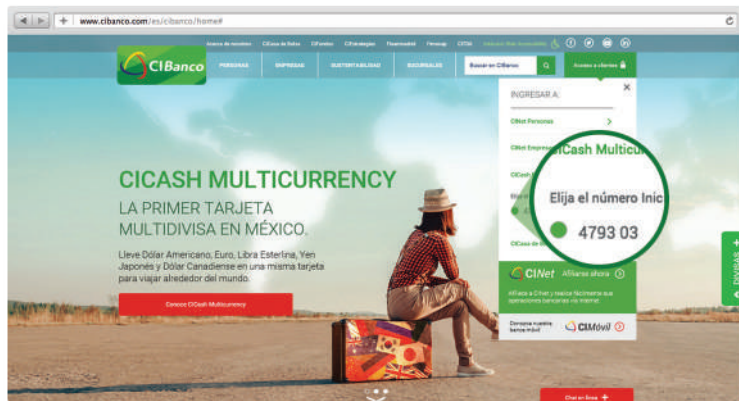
www.cibanco.com/es/cibanco/home#

Acerca de nosotros CICasa de Bolsa CIFondos CIEstrategias Fiscalidad Fincomun CITIA

CIBanco

PERSONAS EMPRESAS SUSTENTABILIDAD SUCURSALES Buscar en CIBanco Acceso a clientes

INGRESAR A:

CINet Personas

CINet Empresas

CICash

CICash Multicu

Elija el número Inic

4793 03

CINet Afíliate ahora

CICASH MULTICURRENCY

LA PRIMER TARJETA MULTIDIVISA EN MÉXICO.

Lleve Dólar Americano, Euro, Libra Esterlina, Yen Japonés y Dólar Canadiense en una misma tarjeta para viajar alrededor del mundo.

Conoce CICash Multicurrency

Conoce nuestra banca móvil CIMóvil

Chat en línea

DIVISAS